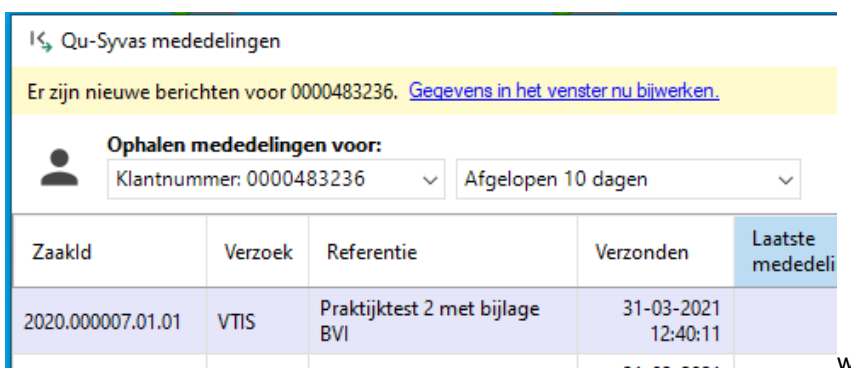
Qu-Syvas mededelingen

Er zijn nieuwe berichten voor 0000483236. Gegevens in het venster nu bijwerken.

Ophalen mededelingen voor:
Klantnummer: 0000483236
Afgelopen 10 dagen

| ZaakId | Verzoek | Referentie | Verzonden | Laatste mededeli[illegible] |
|---|---|---|---|---|
| 2020.000007.01.01 | VTIS | Praktijktest 2 met bijlage BVI | 31-03-2021 12:40:11 | |

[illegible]